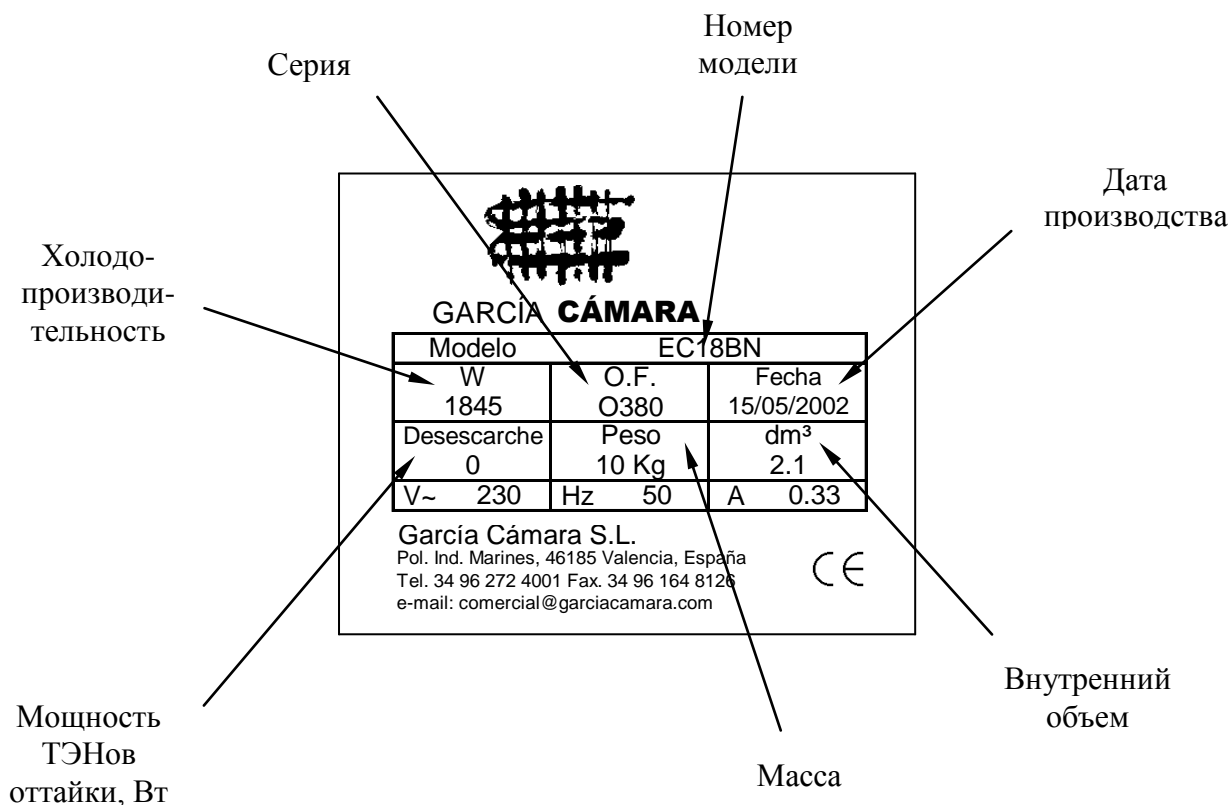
Серия

Номер модели

Дата производства

Холодопроизводительность

GARCÍA CÁMARA

| Modelo | EC18BN | |
|---|---|---|
| W 1845 | O.F. O380 | Fecha 15/05/2002 |
| Desescarche 0 | Peso 10 Kg | dm³ 2.1 |
| V~ 230 | Hz 50 | A 0.33 |

García Cámara S.L.
Pol. Ind. Marines, 46185 Valencia, España
Tel. 34 96 272 4001 Fax. 34 96 164 8126
e-mail: comercial@garciacamara.com

CE

Мощность ТЭНов оттайки, Вт

Масса

Внутренний объем